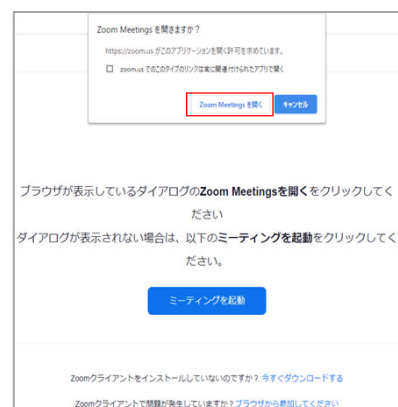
Zoom Meetings を開きますか？

https://zoom.us がこのアプリケーションを開く許可を求めています。

zoom.us でのこのタイプのリンクは常に関連付けられたアプリで開く

Zoom Meetings を開く

キャンセル

ブラウザが表示しているダイアログのZoom Meetingsを開くをクリックしてください

ダイアログが表示されない場合は、以下のミーティングを起動をクリックしてください。

ミーティングを起動

Zoomクライアントをインストールしていないのですか？ 今すぐダウンロードする

Zoomクライアントで問題が発生していますか？ ブラウザから参加してください